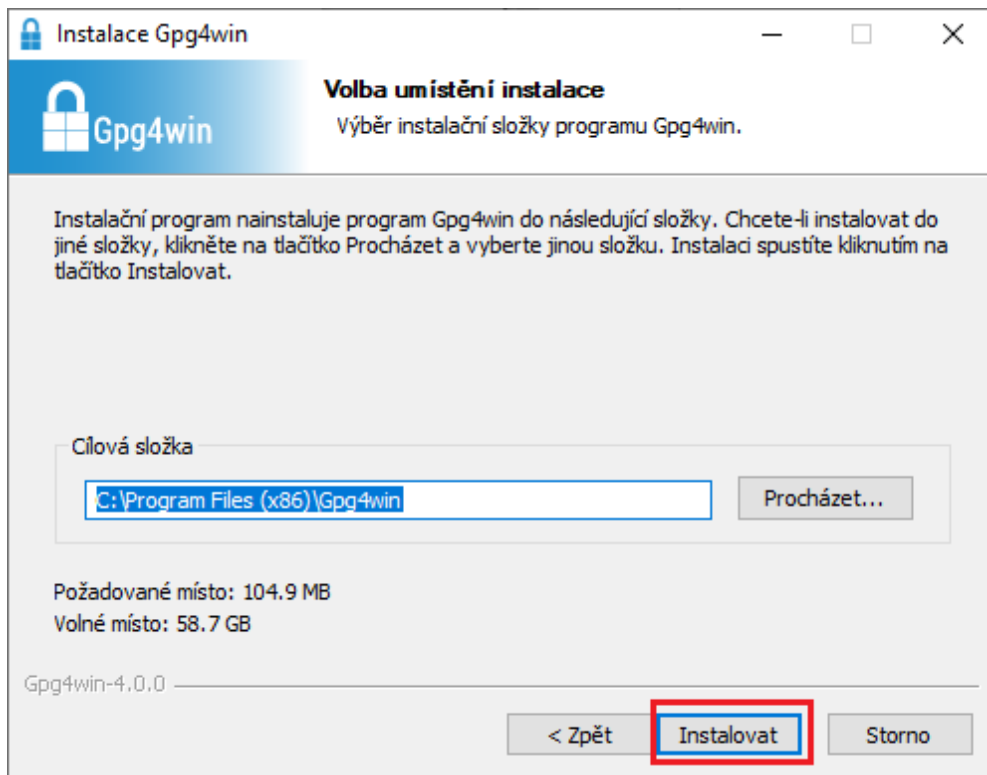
Instalace Gpg4win

Gpg4win

Volba umístění instalace
Výběr instalační složky programu Gpg4win.

Instalační program nainstaluje program Gpg4win do následující složky. Chcete-li instalovat do jiné složky, klikněte na tlačítko Procházet a vyberte jinou složku. Instalaci spustíte kliknutím na tlačítko Instalovat.

Cílová složka

C:\Program Files (x86)\Gpg4win

Procházet...

Požadované místo: 104.9 MB
Volné místo: 58.7 GB

Gpg4win-4.0.0

< Zpět

Instalovat

Storno